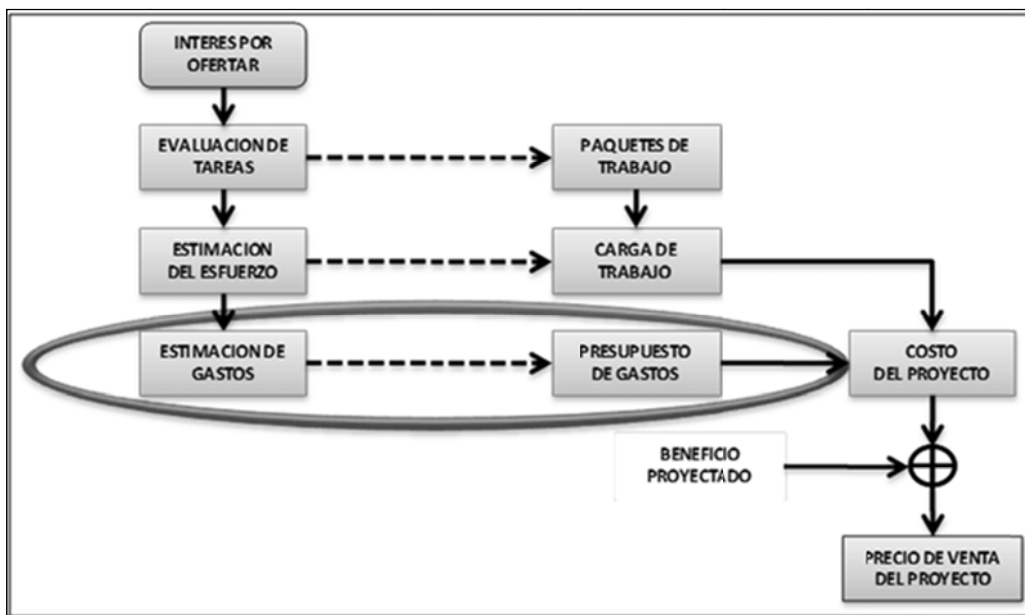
INTERES POR OFERTAR

EVALUACION DE TAREAS

PAQUETES DE TRABAJO

ESTIMACION DEL ESFUERZO

CARGA DE TRABAJO

ESTIMACION DE GASTOS

PRESUPUESTO DE GASTOS

COSTO DEL PROYECTO

BENEFICIO PROYECTADO

PRECIO DE VENTA DEL PROYECTO